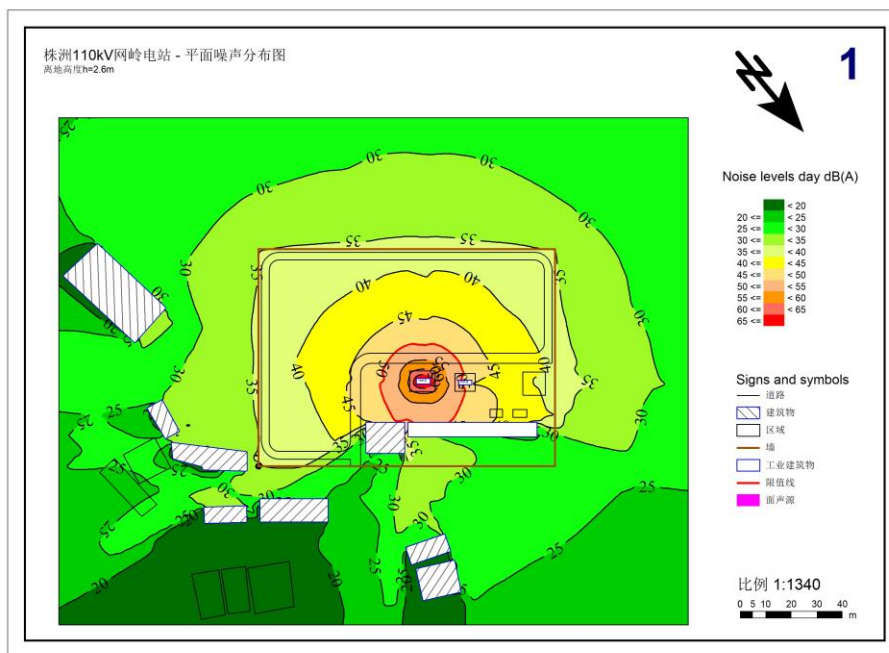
株洲110kV网岭电站 - 平面噪声分布图
离地高度h=2.6m

1

Noise levels day dB(A)

|  | < 20 |
|---|---|
| 20 <= | < 25 |
| 25 <= | < 30 |
| 30 <= | < 35 |
| 35 <= | < 40 |
| 40 <= | < 45 |
| 45 <= | < 50 |
| 50 <= | < 55 |
| 55 <= | < 60 |
| 60 <= | < 65 |
| 65 <= |  |

Signs and symbols
道路
建筑物
区域
墙
工业建筑物
限值线
面声源

比例 1:1340
0 5 10 20 30 40 m

25 30 30 30 30 35 35 35 35 40 40 40 40 45 45 45 50 55 30 30 30 35 25 25 25 25 25 20 20 25 30 35 30 30 25 25 20 25 30